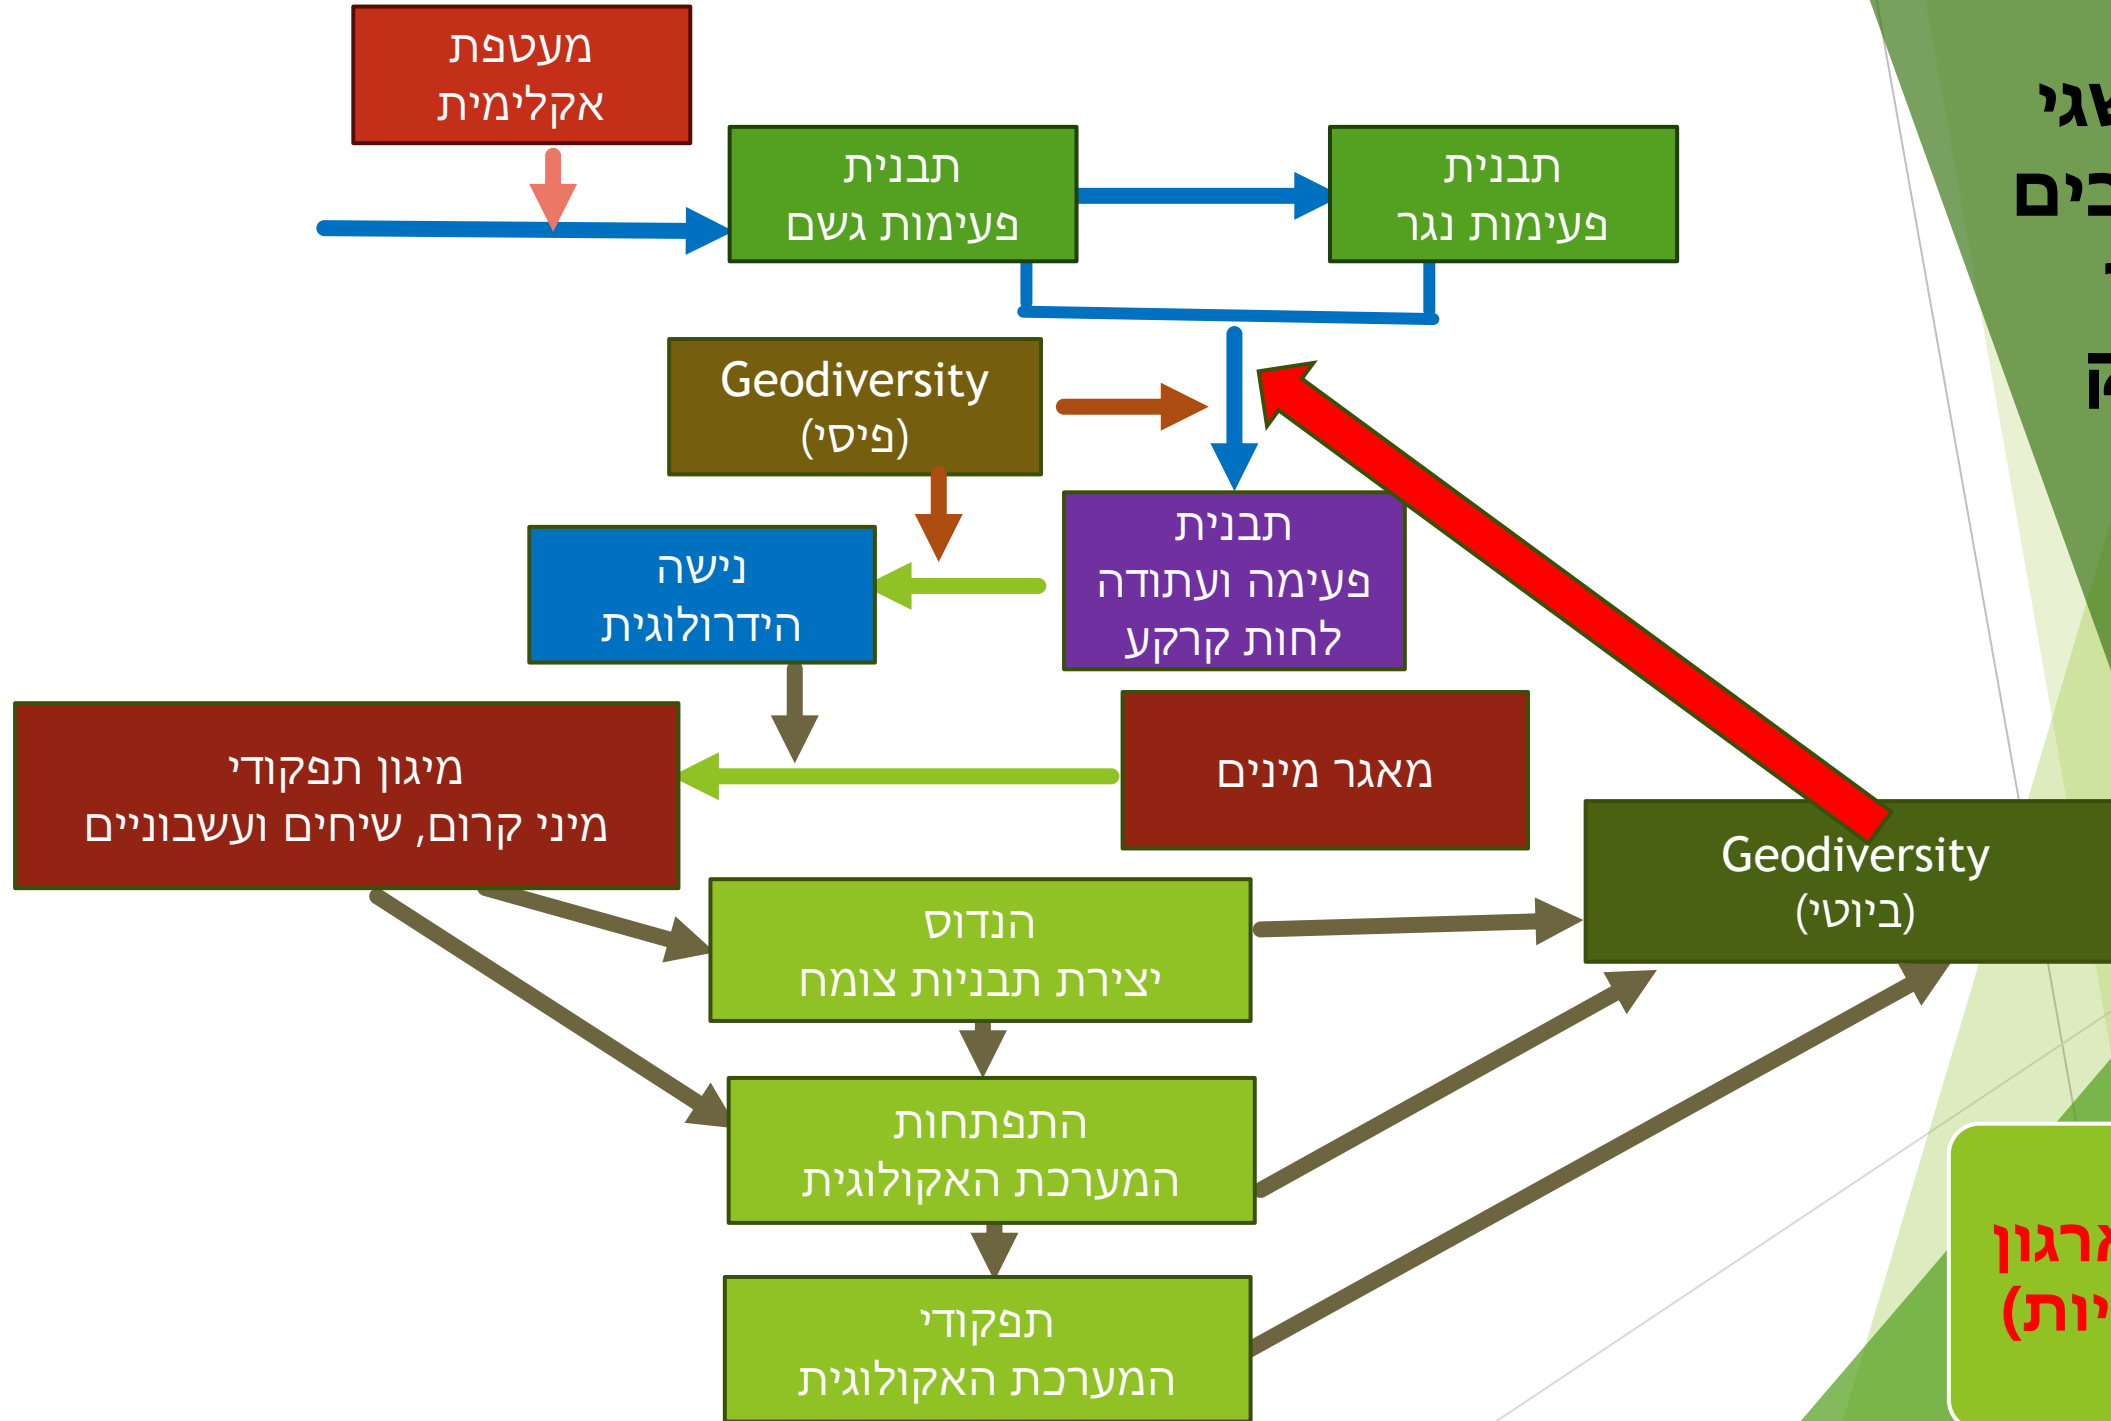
מעטפת אקלימית

תבנית פעימות גשם

תבנית פעימות נגר

Geodiversity (פיסי)

תבנית פעימה ועתודה לחות קרקע

נישה הידרולוגית

מיגון תפקודי מיני קרום, שיחים ועשבוניים

מאגר מינים

Geodiversity (ביוטי)

הנדוס יצירת תבניות צומח

התפתחות המערכת האקולוגית

תפקודי המערכת האקולוגית

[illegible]אגי
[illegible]כים
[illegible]
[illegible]ק

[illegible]ארגון
(יות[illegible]